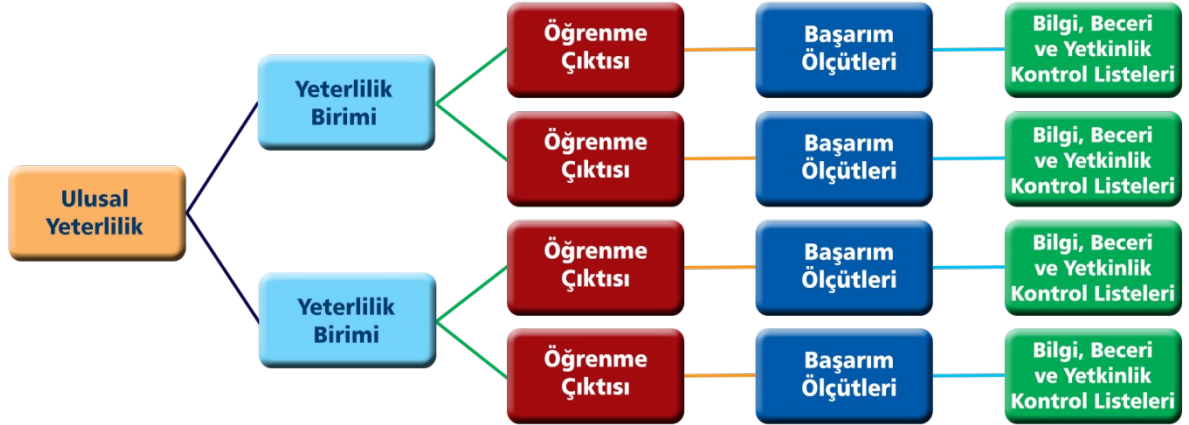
Ulusal Yeterlilik

Yeterlilik Birimi

Öğrenme Çıktısı

Başarım Ölçütleri

Bilgi, Beceri ve Yetkinlik Kontrol Listeleri

Öğrenme Çıktısı

Başarım Ölçütleri

Bilgi, Beceri ve Yetkinlik Kontrol Listeleri

Yeterlilik Birimi

Öğrenme Çıktısı

Başarım Ölçütleri

Bilgi, Beceri ve Yetkinlik Kontrol Listeleri

Öğrenme Çıktısı

Başarım Ölçütleri

Bilgi, Beceri ve Yetkinlik Kontrol Listeleri